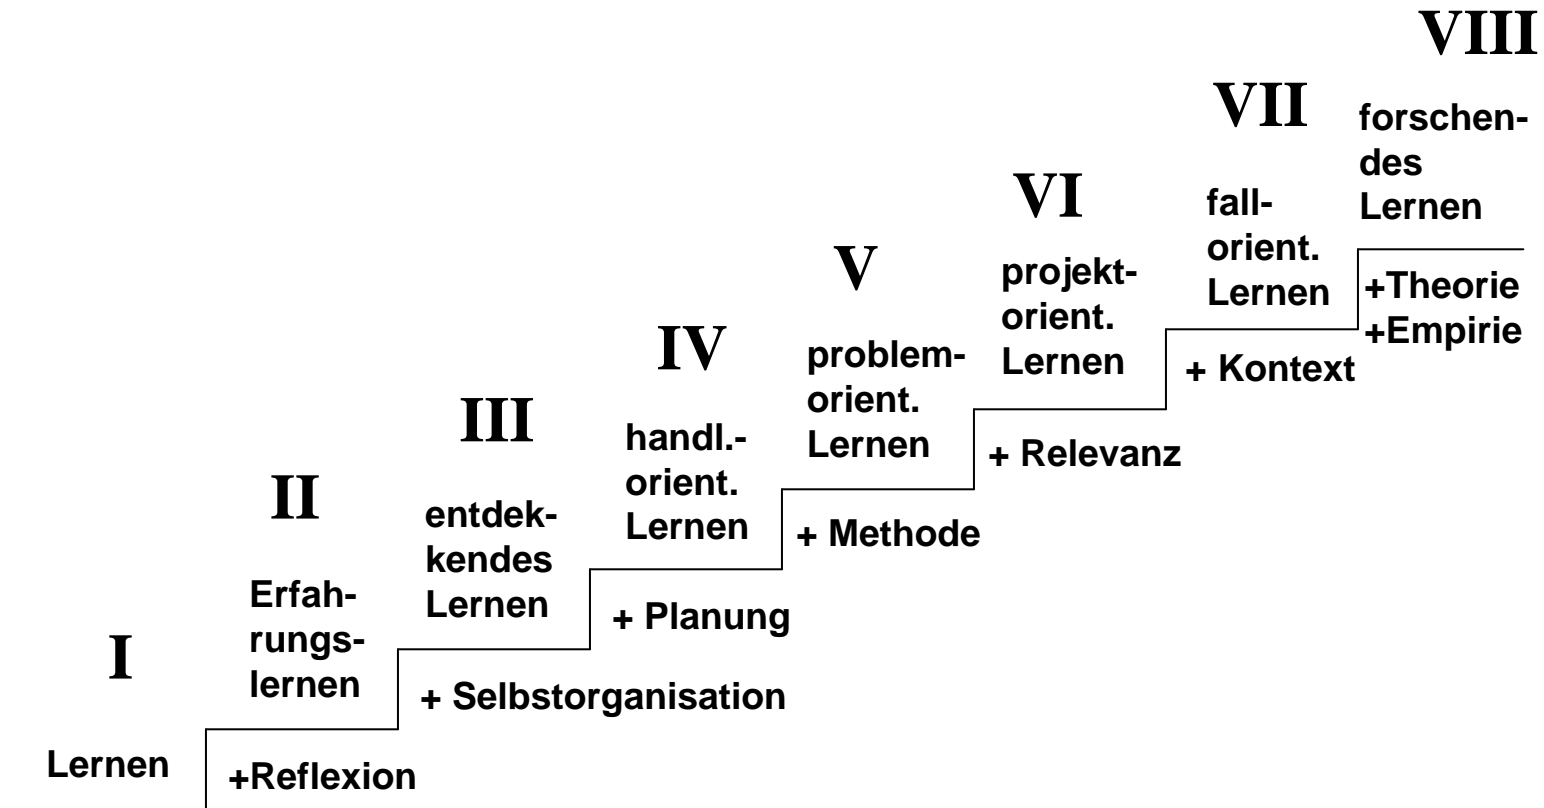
I

Lernen

+Reflexion

II

Erfahrungslernen

+ Selbstorganisation

III

entdekkendes Lernen

+ Planung

IV

handl.-orient. Lernen

+ Methode

V

problemorient. Lernen

+ Relevanz

VI

projektorient. Lernen

+ Kontext

VII

fallorient. Lernen

+Theorie
+Empirie

VIII

forschendes Lernen